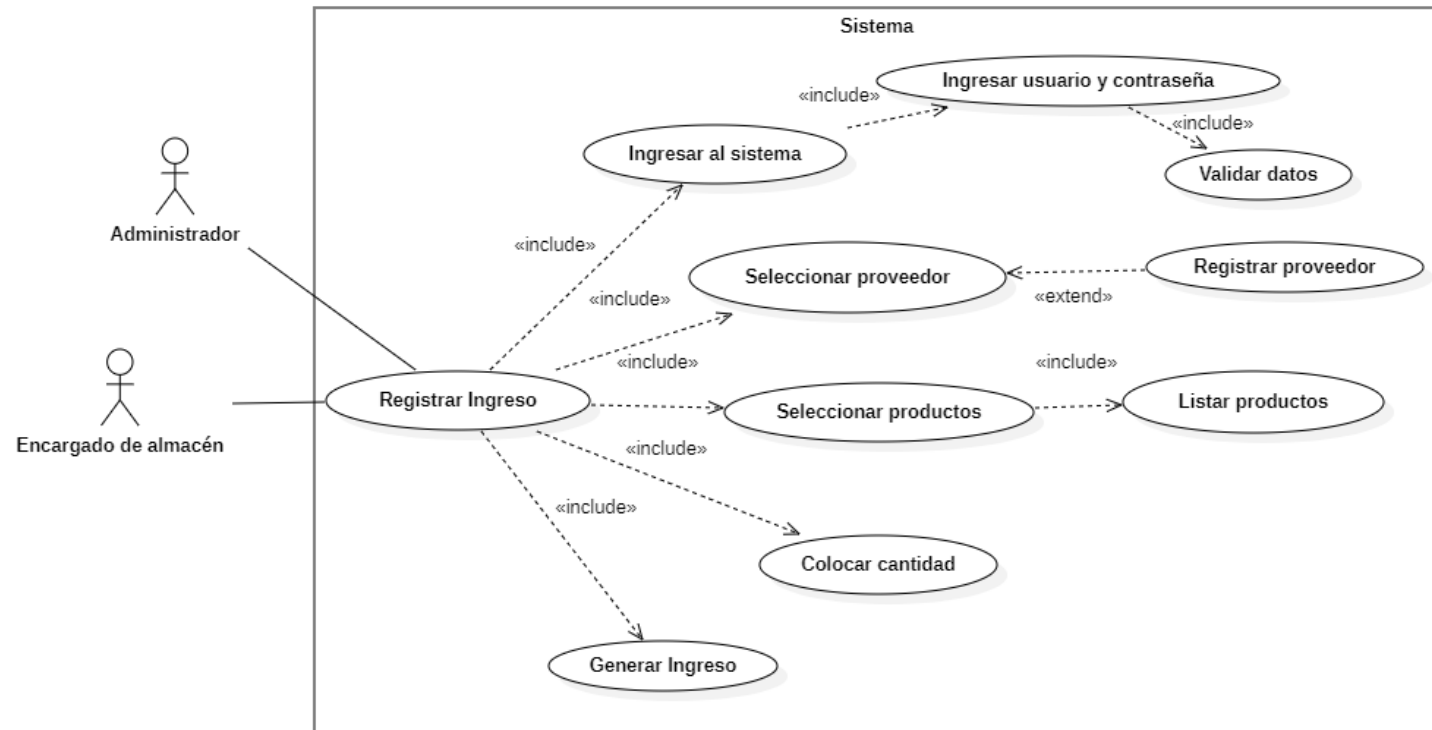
Sistema

Administrador

Encargado de almacén

«include»

Ingresar usuario y contraseña

«include»

Ingresar al sistema

Validar datos

«include»

Seleccionar proveedor

Registrar proveedor

«include»

«extend»

«include»

«include»

Registrar Ingreso

Seleccionar productos

Listar productos

«include»

«include»

Colocar cantidad

Generar Ingreso